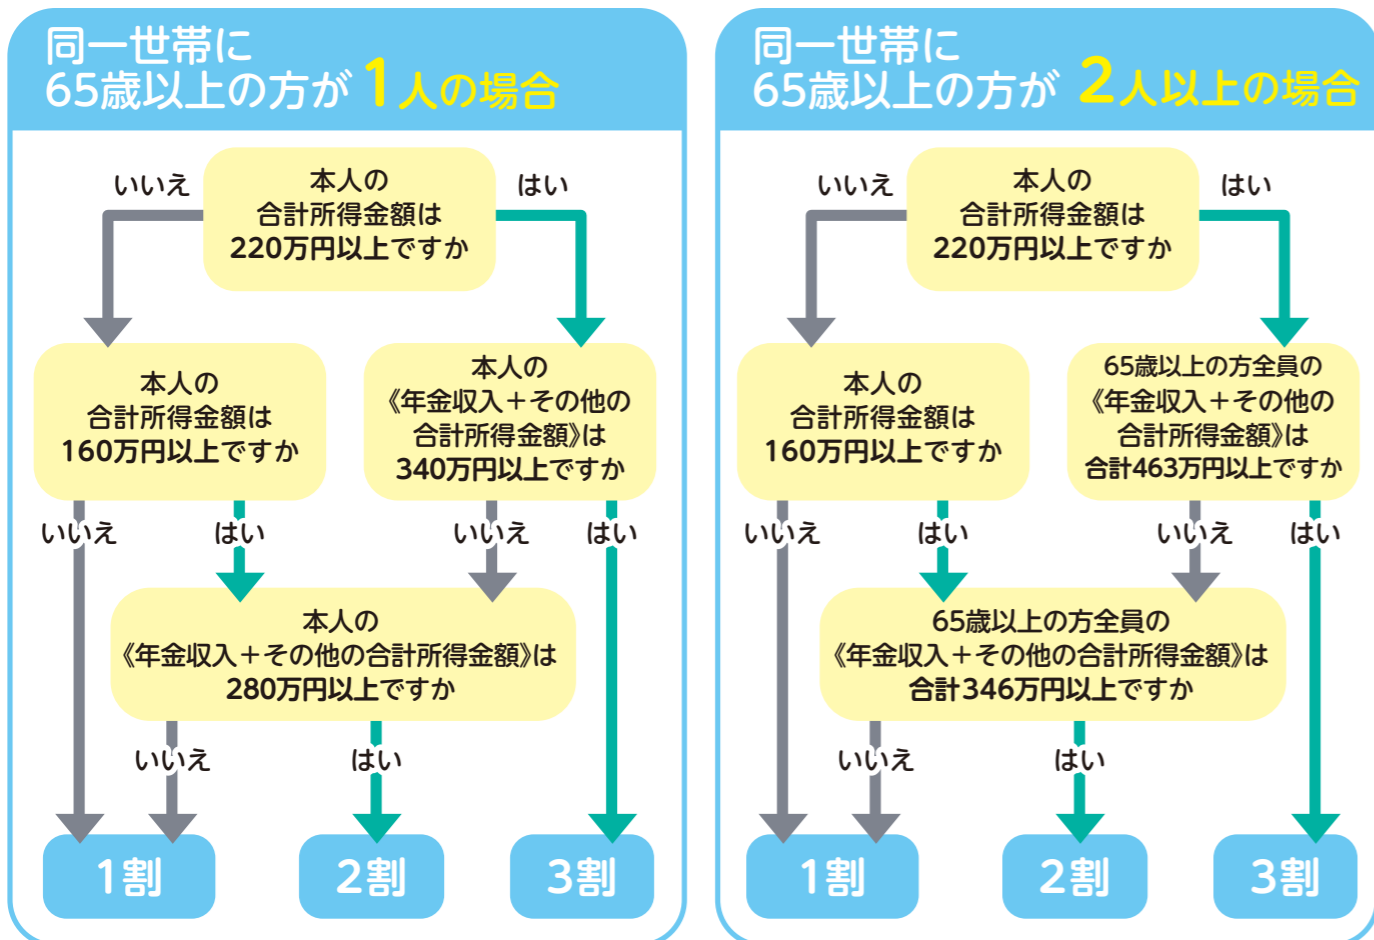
同一世帯に
65歳以上の方が 1人の場合

いいえ
本人の
合計所得金額は
220万円以上ですか
はい

本人の
合計所得金額は
160万円以上ですか

本人の
《年金収入＋その他の
合計所得金額》は
340万円以上ですか

いいえ
はい
いいえ
はい

本人の
《年金収入＋その他の合計所得金額》は
280万円以上ですか

いいえ
はい

1割
2割
3割

同一世帯に
65歳以上の方が 2人以上の場合

いいえ
本人の
合計所得金額は
220万円以上ですか
はい

本人の
合計所得金額は
160万円以上ですか

65歳以上の方全員の
《年金収入＋その他の
合計所得金額》は
合計463万円以上ですか

いいえ
はい
いいえ
はい

65歳以上の方全員の
《年金収入＋その他の合計所得金額》は
合計346万円以上ですか

いいえ
はい

1割
2割
3割